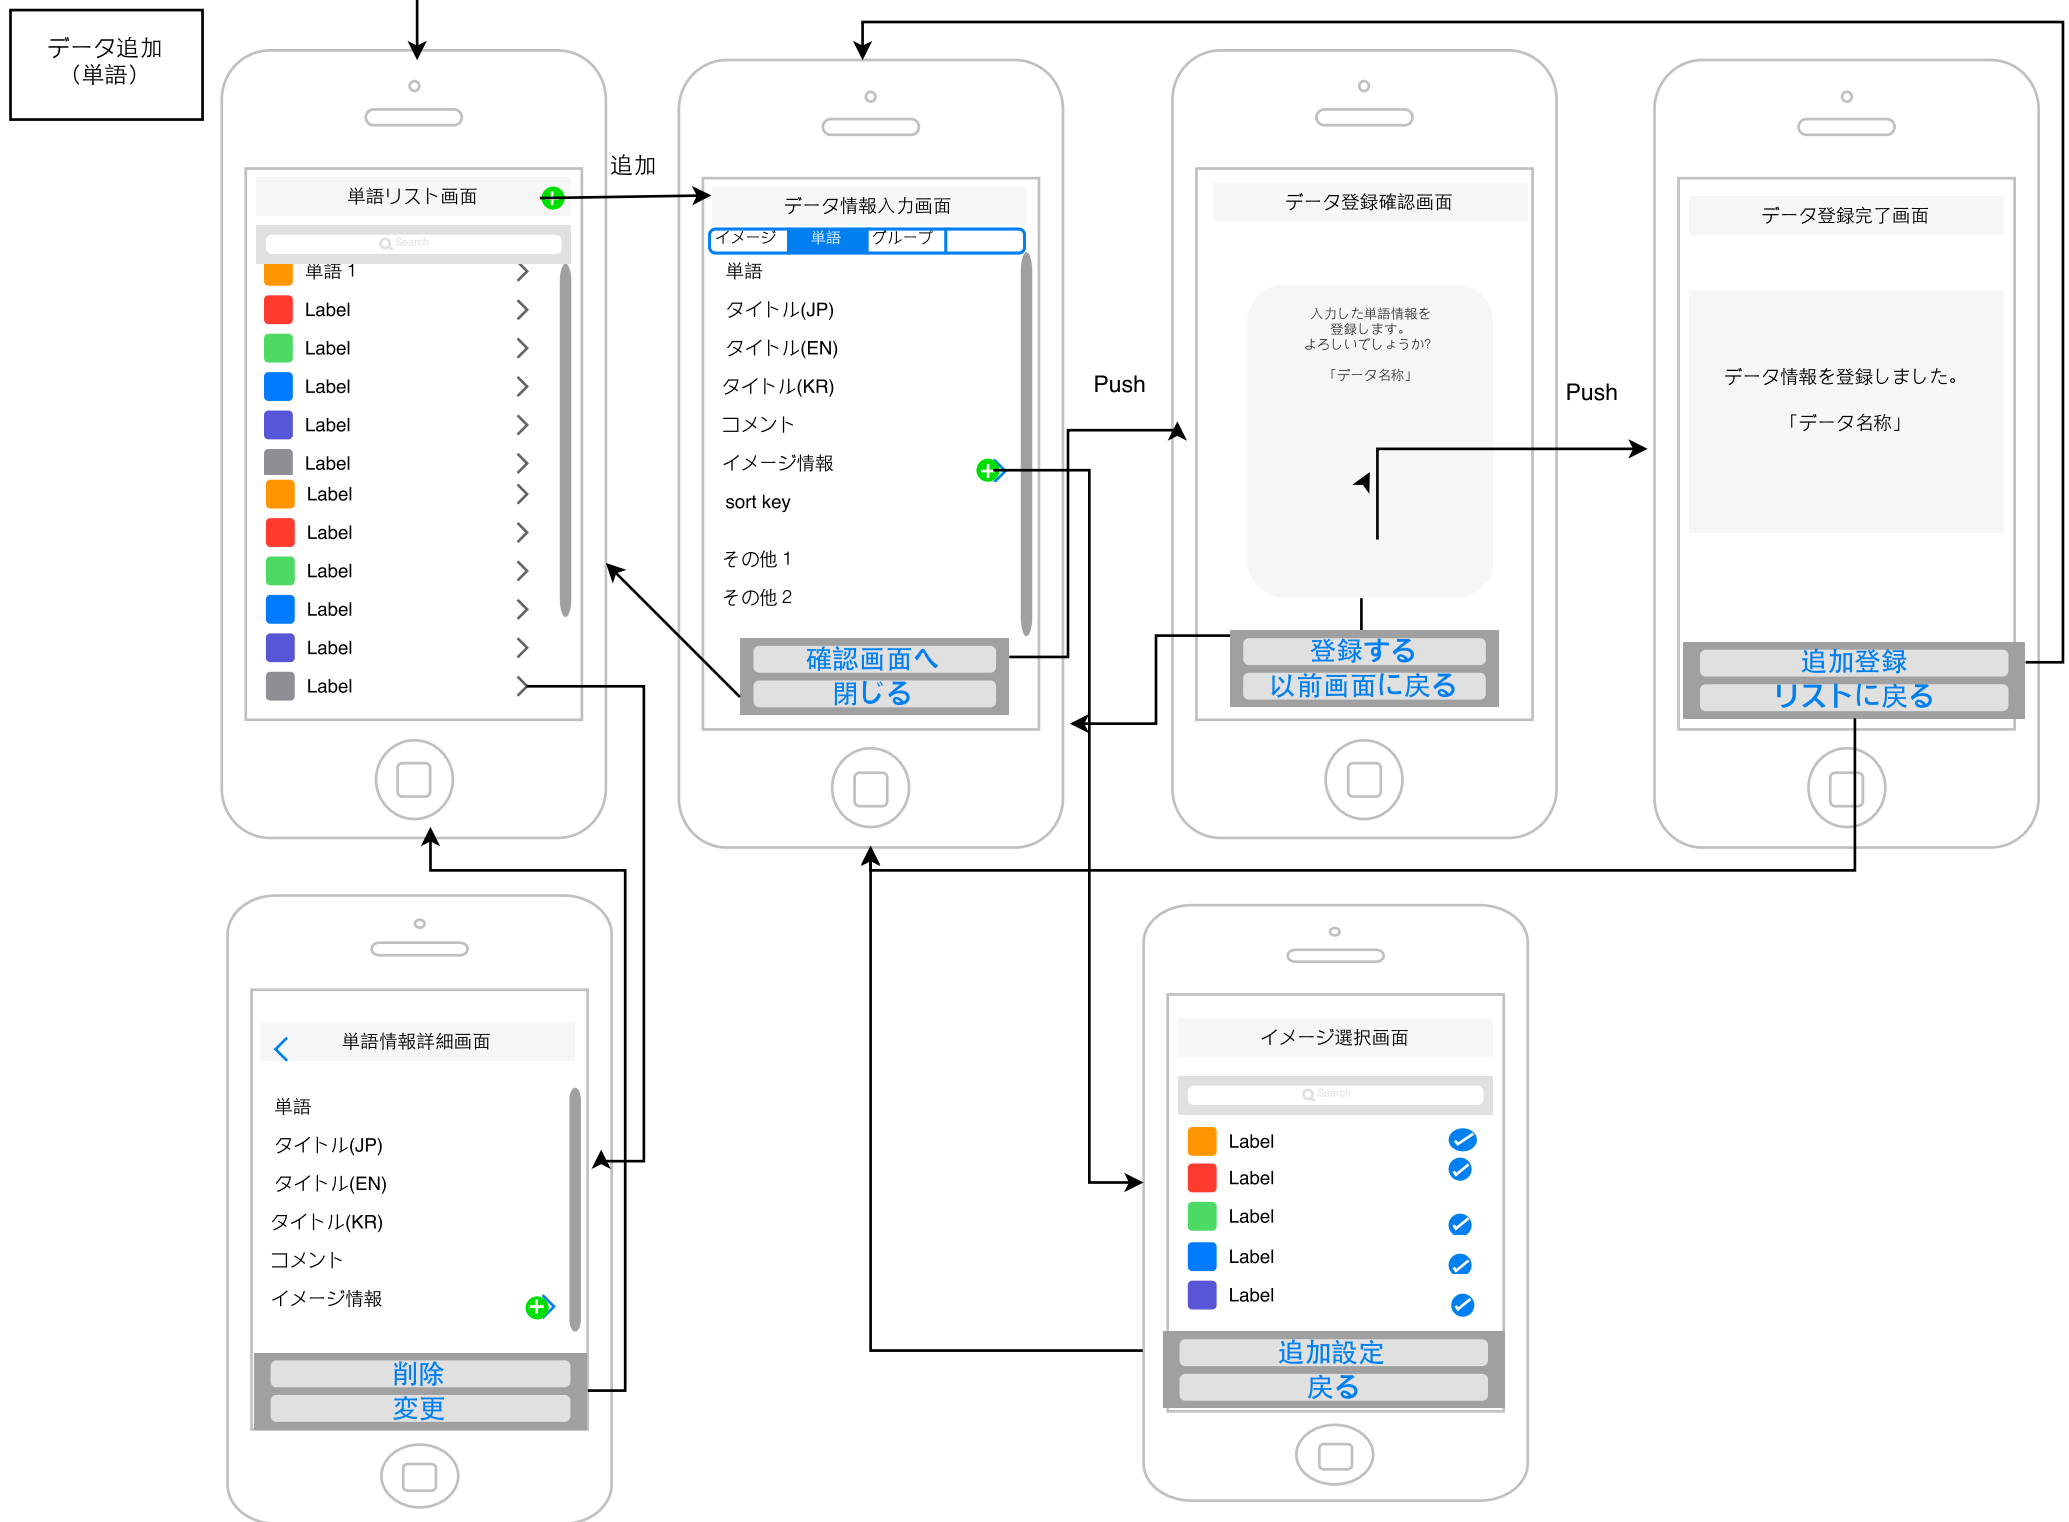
データ追加
（単語）

単語リスト画面

Search

単語 1

Label

Label

Label

Label

Label

Label

Label

Label

Label

Label

Label

追加

データ情報入力画面

イメージ 単語 グループ

単語

タイトル(JP)

タイトル(EN)

タイトル(KR)

コメント

イメージ情報

sort key

その他 1

その他 2

確認画面へ

閉じる

Push

データ登録確認画面

入力した単語情報を
登録します。
よろしいでしょうか?

「データ名称」

登録する

以前画面に戻る

Push

データ登録完了画面

データ情報を登録しました。

「データ名称」

追加登録

リストに戻る

単語情報詳細画面

単語

タイトル(JP)

タイトル(EN)

タイトル(KR)

コメント

イメージ情報

削除

変更

イメージ選択画面

Search

Label

Label

Label

Label

Label

追加設定

戻る